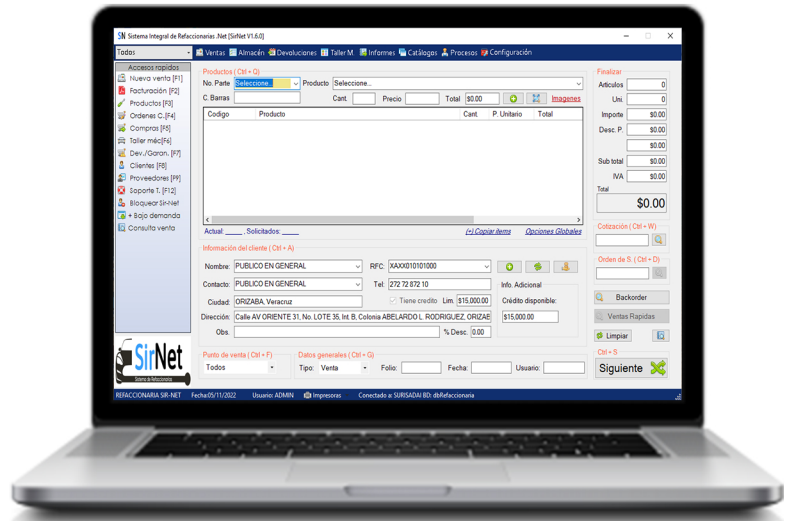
SN Sistema Integral de Refaccionarias .Net [SirNet V1.6.0]

Todos | Ventas | Almacén | Devoluciones | Taller M. | Informes | Catálogos | Procesos | Configuración

Accesos rapidos
Nueva venta [F1]
Facturación [F2]
Productos [F3]
Ordenes C.[F4]
Compras [F5]
Taller méc[F6]
Dev./Garan. [F7]
Clientes [F8]
Proveedores [F9]
Soporte T. [F12]
Bloquear Sir-Net
+ Bajo demanda
Consulta venta

SirNet
Sistema de Refaccionarias

Productos ( Ctrl + Q )
No. Parte Seleccione... Producto Seleccione...
C. Barras Cant. Precio Total: $0.00 Imagenes

| Codigo | Producto | Cant. | P. Unitario | Total |
|---|---|---|---|---|

Actual: Solicitados: (+) Copiar items Opciones Globales

Información del cliente ( Ctrl + A )
Nombre: PUBLICO EN GENERAL RFC: XAXX010101000
Contacto: PUBLICO EN GENERAL Tel: 272 72 872 10 Info. Adicional
Ciudad: ORIZABA, Veracruz Tiene credito Lim. $15,000.00 Crédito disponible:
Dirección: Calle AV ORIENTE 31, No. LOTE 35, Int. B. Colonia ABELARDO L. RODRIGUEZ, ORIZAE $15,000.00
Obs. % Desc. 0.00

Punto de venta ( Ctrl + F )
Todos
Datos generales ( Ctrl + G )
Tipo: Venta Folio: Fecha: Usuario:

Finalizar
Articulos 0
Uni. 0
Importe $0.00
Desc. P. $0.00
$0.00
Sub total $0.00
IVA $0.00
Total
$0.00

Cotización ( Ctrl + W )
Orden de S. ( Ctrl + D )
Backorder
Ventas Rapidas
Limpiar
Ctrl + S
Siguiente

REFACCIONARIA SIR-NET Fecha:05/11/2022 Usuario: ADMIN Impresoras Conectado a: SURISADAI BD: dbRefaccionaria